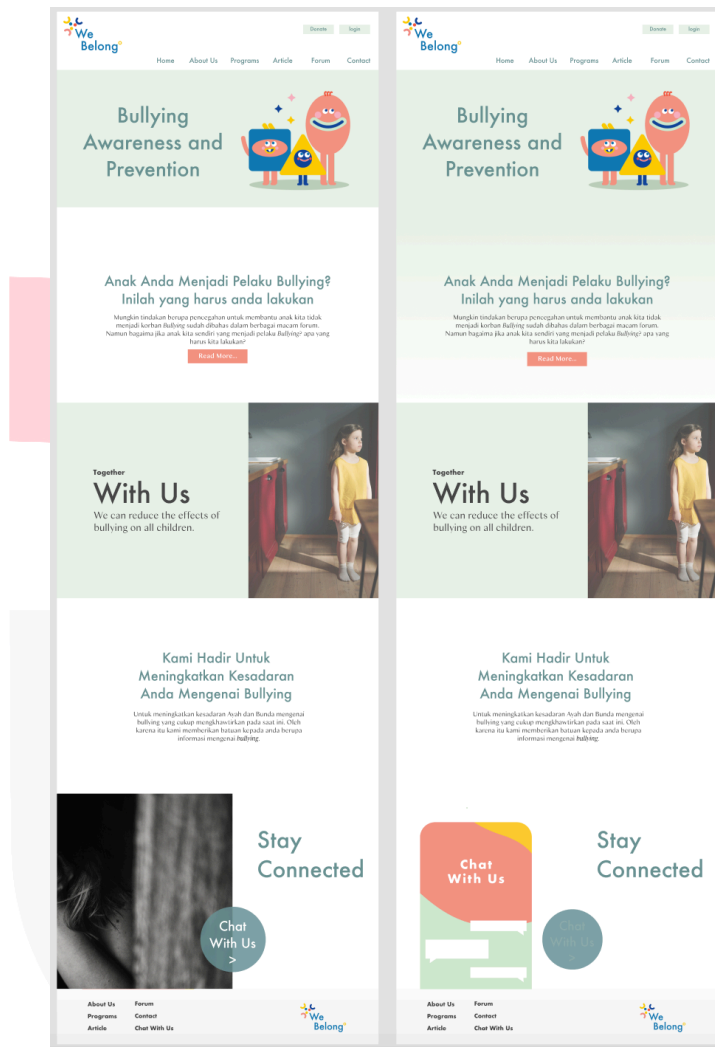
We Belong

Donate Login

Home About Us Programs Article Forum Contact

Bullying Awareness and Prevention

Anak Anda Menjadi Pelaku Bullying? Inilah yang harus anda lakukan

Mungkin tindakan berupa pencegahan untuk membantu anak kita tidak menjadi korban Bullying sudah dibahas dalam berbagai macam forum. Namun bagaima jika anak kita sendiri yang menjadi pelaku Bullying? apa yang harus kita lakukan?

Read More...

Together

With Us

We can reduce the effects of bullying on all children.

Kami Hadir Untuk Meningkatkan Kesadaran Anda Mengenai Bullying

Untuk meningkatkan kesadaran Ayah dan Bunda mengenai bullying yang cukup mengkhawatirkan pada saat ini. Oleh karena itu kami memberikan batuan kepada anda berupa informasi mengenai bullying.

Stay Connected

Chat With Us >

About Us Forum
Programs Contact
Article Chat With Us

We Belong

We Belong

Donate Login

Home About Us Programs Article Forum Contact

Bullying Awareness and Prevention

Anak Anda Menjadi Pelaku Bullying? Inilah yang harus anda lakukan

Mungkin tindakan berupa pencegahan untuk membantu anak kita tidak menjadi korban Bullying sudah dibahas dalam berbagai macam forum. Namun bagaima jika anak kita sendiri yang menjadi pelaku Bullying? apa yang harus kita lakukan?

Read More...

Together

With Us

We can reduce the effects of bullying on all children.

Kami Hadir Untuk Meningkatkan Kesadaran Anda Mengenai Bullying

Untuk meningkatkan kesadaran Ayah dan Bunda mengenai bullying yang cukup mengkhawatirkan pada saat ini. Oleh karena itu kami memberikan batuan kepada anda berupa informasi mengenai bullying.

Chat With Us

Stay Connected

Chat With Us >

About Us Forum
Programs Contact
Article Chat With Us

We Belong